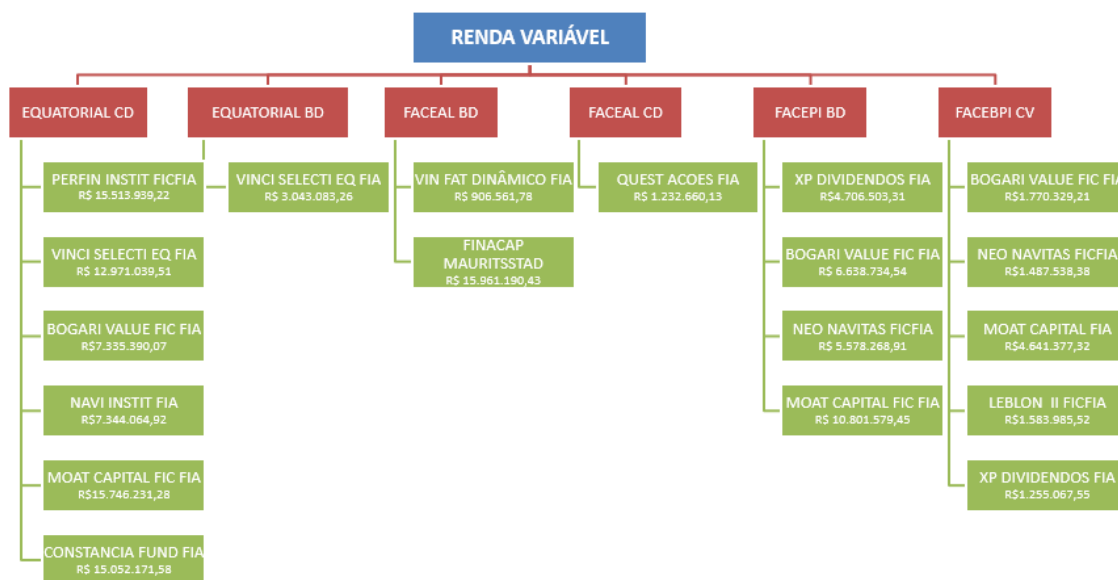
RENDA VARIÁVEL

EQUATORIAL CD

PERFIN INSTIT FICFIA
R$ 15.513.939,22

VINCI SELECTI EQ FIA
R$ 12.971.039,51

BOGARI VALUE FIC FIA
R$7.335.390,07

NAVI INSTIT FIA
R$7.344.064,92

MOAT CAPITAL FIC FIA
R$15.746.231,28

CONSTANCIA FUND FIA
R$ 15.052.171,58

EQUATORIAL BD

VINCI SELECTI EQ FIA
R$ 3.043.083,26

FACEAL BD

VIN FAT DINÂMICO FIA
R$ 906.561,78

FINACAP MAURITSSTAD
R$ 15.961.190,43

FACEAL CD

QUEST ACOES FIA
R$ 1.232.660,13

FACEPI BD

XP DIVIDENDOS FIA
R$4.706.503,31

BOGARI VALUE FIC FIA
R$ 6.638.734,54

NEO NAVITAS FICFIA
R$ 5.578.268,91

MOAT CAPITAL FIC FIA
R$ 10.801.579,45

FACEBPI CV

BOGARI VALUE FIC FI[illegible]
R$1.770.329,21

NEO NAVITAS FICFIA
R$1.487.538,38

MOAT CAPITAL FIA
R$4.641.377,32

LEBLON II FICFIA
R$1.583.985,52

XP DIVIDENDOS FIA
R$1.255.067,55